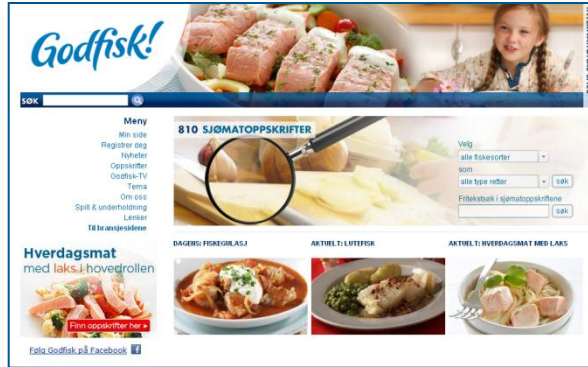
Godfisk!

SØK

Meny
Min side
Registrer deg
Nyheter
Oppskrifter
Godfisk-TV
Tema
Om oss
Spill & underholdning
Lenker
Til bransjesidene

Hverdagsmat med laks i hovedrollen
Finn oppskrifter her ▸

Følg Godfisk på Facebook

810 SJØMATOPPSKRIFTER

Velg
alle fiskesorter
som
alle type retter
søk
Fritekstsøk i sjømatoppskriftene
søk

DAGENS: FISKEGULASJ
AKTUELT: LUTEFISK
AKTUELT: HVERDAGSMAT MED LAKS